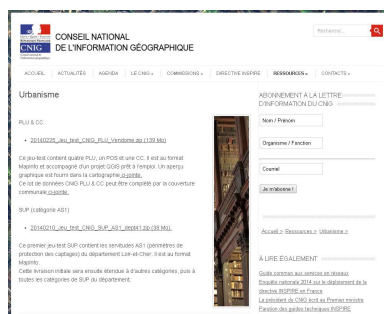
CNIG

CONSEIL NATIONAL
DE L'INFORMATION GÉOGRAPHIQUE

Recherche...

ACCUEIL | ACTUALITÉS | AGENDA | LE CNIG » | COMMISSIONS » | DIRECTIVE INSPIRE | RESSOURCES » | CONTACTS »

Urbanisme

PLU & CC

• 20140225_jeu_test_CNIG_PLU_Vendome.zip (139 Mo)

Ce jeu-test contient quatre PLU, un POS et une CC. Il est au format MapInfo et accompagné d'un projet QGIS prêt à l'emploi. Un aperçu graphique est fourni dans la cartographie ci-jointe.
Ce lot de données CNIG PLU & CC peut être complété par la couverture communale ci-jointe.

SUP (catégorie AS1)

• 20140210_jeu_test_CNIG_SUP_AS1_dept41.zip (38 Mo)

Ce premier jeu-test SUP contient les servitudes AS1 (périmètres de protection des captages) du département Loir-et-Cher. Il est au format MapInfo.
Cette livraison initiale sera ensuite étendue à d'autres catégories, puis à toutes les catégories de SUP du département.

ABONNEMENT À LA LETTRE D'INFORMATION DU CNIG

Nom / Prénom

Organisme / Fonction

Courriel

Je m'abonne !

Accueil > Ressources > Urbanisme >

À LIRE ÉGALEMENT

Guide commun aux services en réseaux
Enquête nationale 2014 sur le déploiement de la directive INSPIRE en France
Le président du CNIG écrit au Premier ministre
Parution des guides techniques INSPIRE